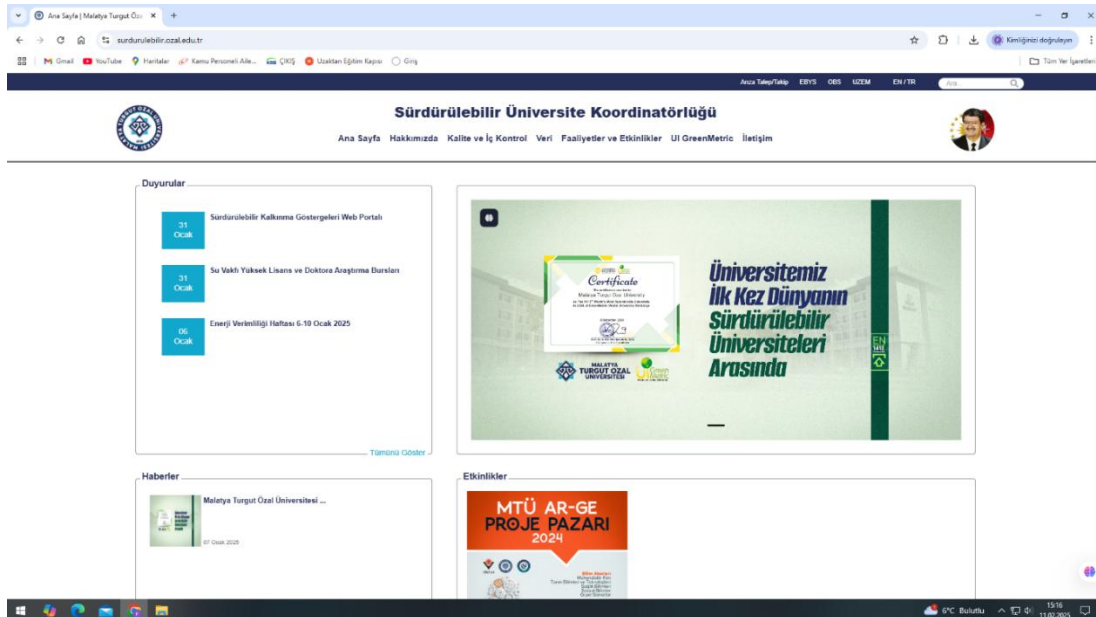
Ana Sayfa | Malatya Turgut Öza ×

surdurulebilir.ozal.edu.tr

Kimliğinizi doğrulayın

Gmail YouTube Haritalar Kamu Personeli Aile... ÇIKIŞ Uzaktan Eğitim Kapısı Giriş

Tüm Yer İşaretleri

Arıza Talep/Takip EBYS OBS UZEM EN / TR Ara...

Sürdürülebilir Üniversite Koordinatörlüğü

Ana Sayfa Hakkımızda Kalite ve İç Kontrol Veri Faaliyetler ve Etkinlikler UI GreenMetric İletişim

Duyurular

31 Ocak
Sürdürülebilir Kalkınma Göstergeleri Web Portalı

31 Ocak
Su Vakfı Yüksek Lisans ve Doktora Araştırma Bursları

06 Ocak
Enerji Verimliliği Haftası 6-10 Ocak 2025

Tümünü Göster

Certificate

Malatya Turgut Özal University

MALATYA TURGUT ÖZAL ÜNİVERSİTESİ

Üniversitemiz İlk Kez Dünyanın Sürdürülebilir Üniversiteleri Arasında

Haberler

Malatya Turgut Özal Üniversitesi ...

07 Ocak 2025

Etkinlikler

MTÜ AR-GE PROJE PAZARI 2024

6°C Bulutlu 15:16 11.02.2025